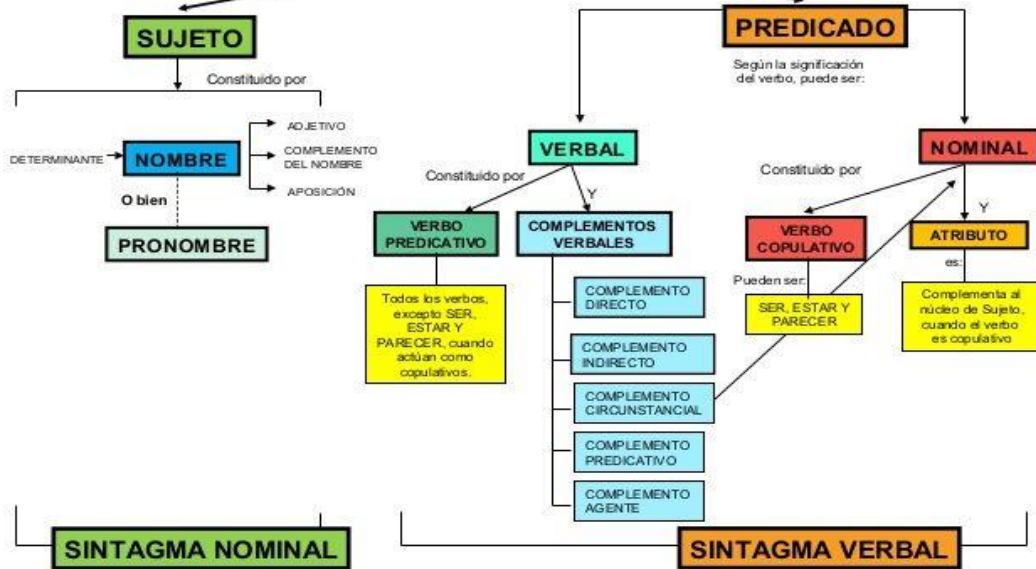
SUJETO

Constituido por

DETERMINANTE

NOMBRE

ADJETIVO

COMPLEMENTO DEL NOMBRE

APOSICIÓN

O bien

PRONOMBRE

PREDICADO

Según la significación del verbo, puede ser:

VERBAL

Constituido por

Y

VERBO PREDICATIVO

Todos los verbos, excepto SER, ESTAR Y PARECER, cuando actúan como copulativos.

COMPLEMENTOS VERBALES

COMPLEMENTO DIRECTO

COMPLEMENTO INDIRECTO

COMPLEMENTO CIRCUNSTANCIAL

COMPLEMENTO PREDICATIVO

COMPLEMENTO AGENTE

NOMINAL

Constituido por

Y

VERBO COPULATIVO

Pueden ser:

SER, ESTAR Y PARECER

ATRIBUTO

es:

Complementa al núcleo de Sujeto, cuando el verbo es copulativo

SINTAGMA NOMINAL

SINTAGMA VERBAL